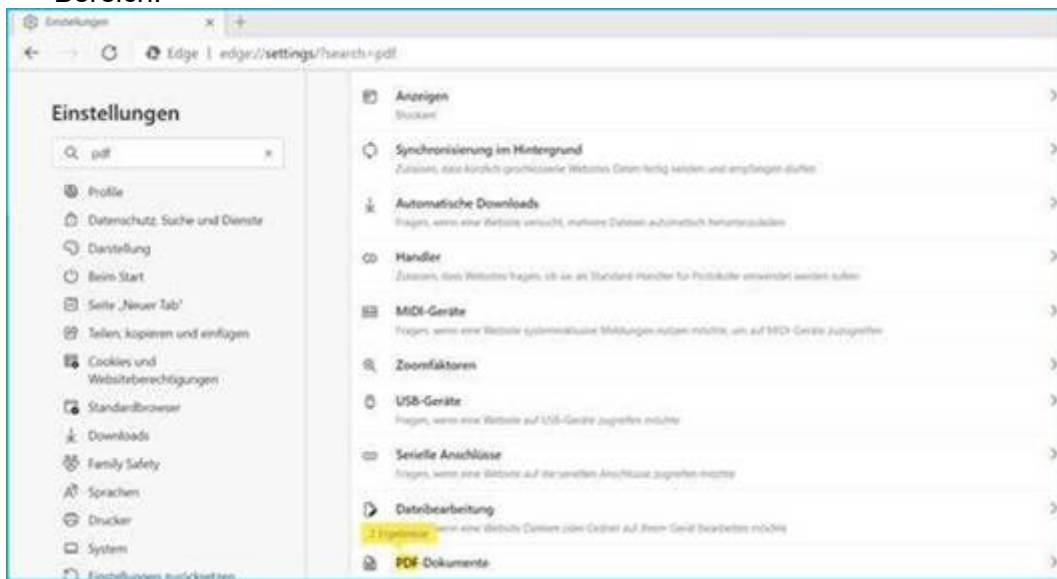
Bereich.

Einstellungen ×

Edge | edge://settings/?search=pdf

Einstellungen

pdf

Profile
Datenschutz, Suche und Dienste
Darstellung
Beim Start
Seite „Neuer Tab"
Teilen, kopieren und einfügen
Cookies und Websiteberechtigungen
Standardbrowser
Downloads
Family Safety
Sprachen
Drucker
System
Einstellungen zurücksetzen

Anzeigen
Blockiert

Synchronisierung im Hintergrund
Zulassen, dass kürzlich geschlossene Websites Daten fertig senden und empfangen dürfen

Automatische Downloads
Fragen, wenn eine Website versucht, mehrere Dateien automatisch herunterzuladen

Handler
Zulassen, dass Websites fragen, ob sie als Standard-Handler für Protokolle verwendet werden sollen

MIDI-Geräte
Fragen, wenn eine Website systemexklusive Meldungen nutzen möchte, um auf MIDI-Geräte zuzugreifen

Zoomfaktoren

USB-Geräte
Fragen, wenn eine Website auf USB-Geräte zugreifen möchte

Serielle Anschlüsse
Fragen, wenn eine Website auf die seriellen Anschlüsse zugreifen möchte

Dateibearbeitung
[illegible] wenn eine Website Dateien oder Ordner auf Ihrem Gerät bearbeiten möchte
2 Ergebnisse

PDF Dokumente